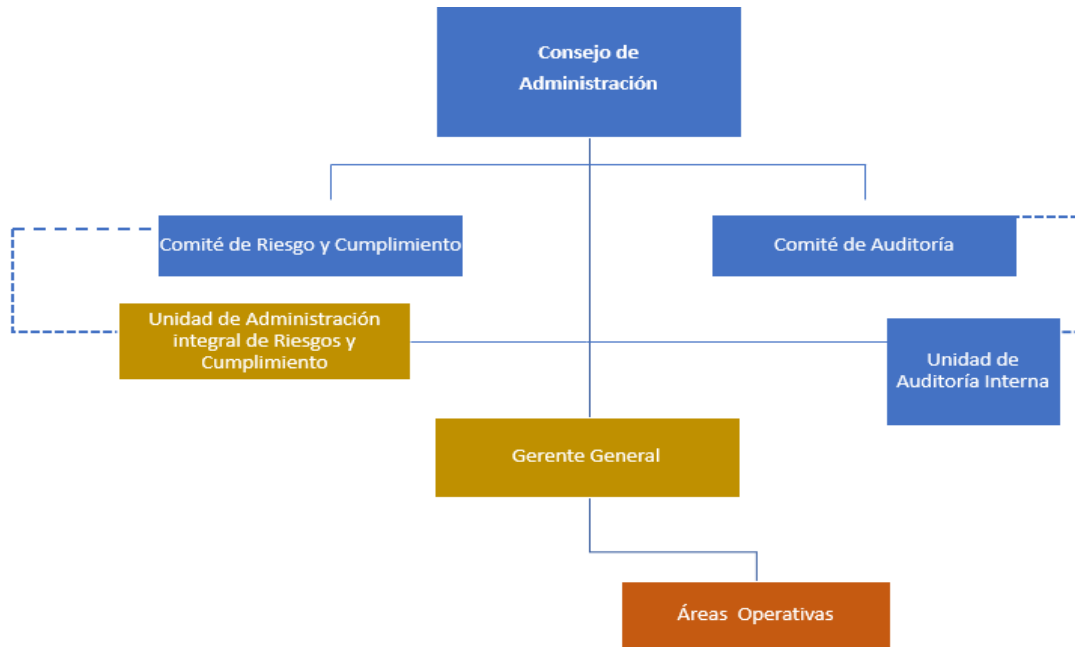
Consejo de Administración

Comité de Riesgo y Cumplimiento

Comité de Auditoría

Unidad de Administración integral de Riesgos y Cumplimiento

Unidad de Auditoría Interna

Gerente General

Áreas Operativas